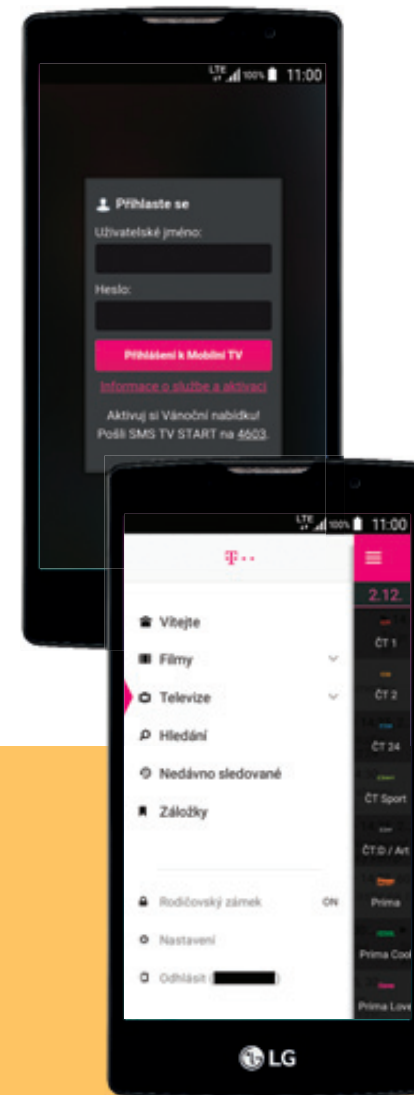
LTE 100% 11:00

Přihlaste se

Uživatelské jméno:

Heslo:

Přihlášení k Mobilní TV

Informace o službe a aktivaci

Aktivuj si Vánoční nabídku! Pošli SMS TV START na 4603.

LTE 100% 11:00

T · ·

Vítejte

Filmy

Televize

Hledání

Nedávno sledované

Záložky

Rodičovský zámek ON

Nastavení

Odhlásit ( )

2.12.

ČT 1

ČT 2

ČT 24

ČT Sport

ČT:D / Art

Prima

Prima Cool

Prima Love

LG